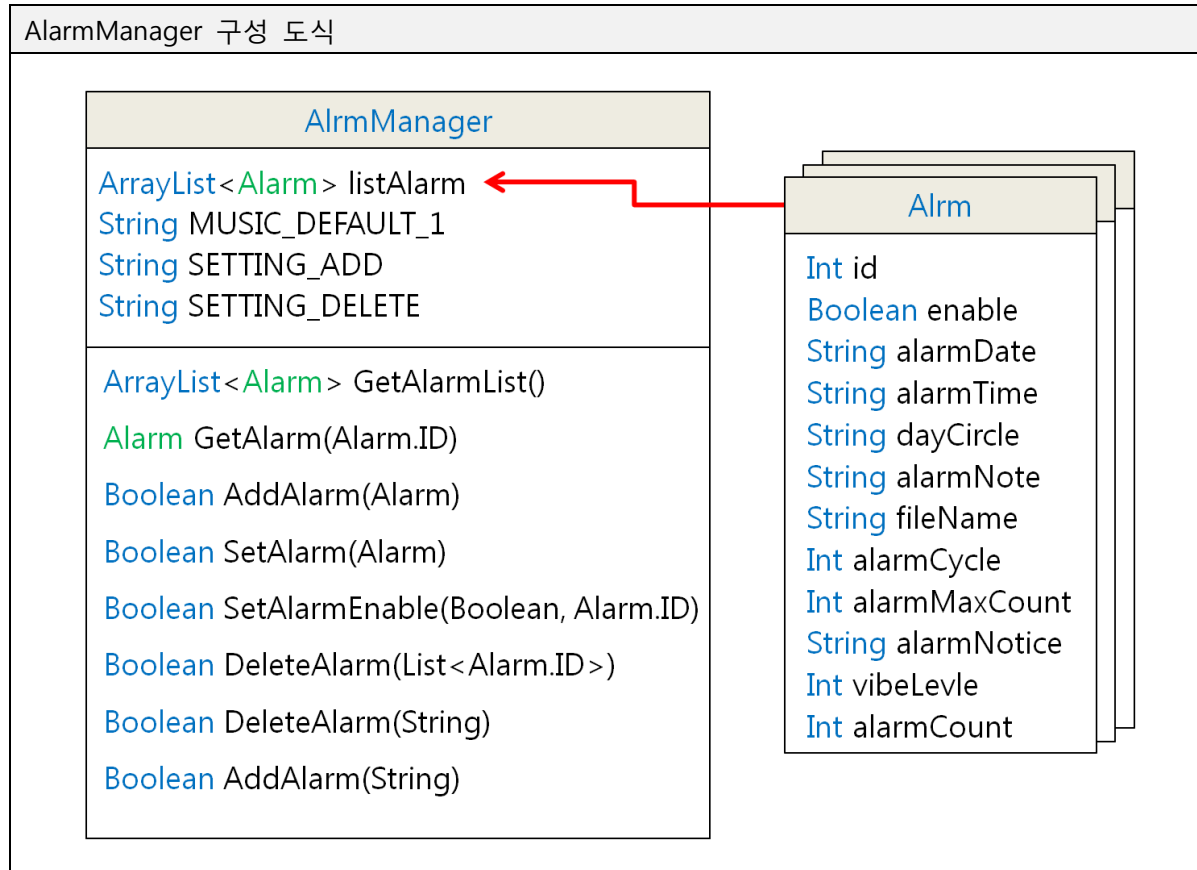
AlarmManager 구성 도식

AlrmManager

ArrayList<Alarm> listAlarm
String MUSIC_DEFAULT_1
String SETTING_ADD
String SETTING_DELETE

ArrayList<Alarm> GetAlarmList()
Alarm GetAlarm(Alarm.ID)
Boolean AddAlarm(Alarm)
Boolean SetAlarm(Alarm)
Boolean SetAlarmEnable(Boolean, Alarm.ID)
Boolean DeleteAlarm(List<Alarm.ID>)
Boolean DeleteAlarm(String)
Boolean AddAlarm(String)

Alrm

Int id
Boolean enable
String alarmDate
String alarmTime
String dayCircle
String alarmNote
String fileName
Int alarmCycle
Int alarmMaxCount
String alarmNotice
Int vibeLevle
Int alarmCount